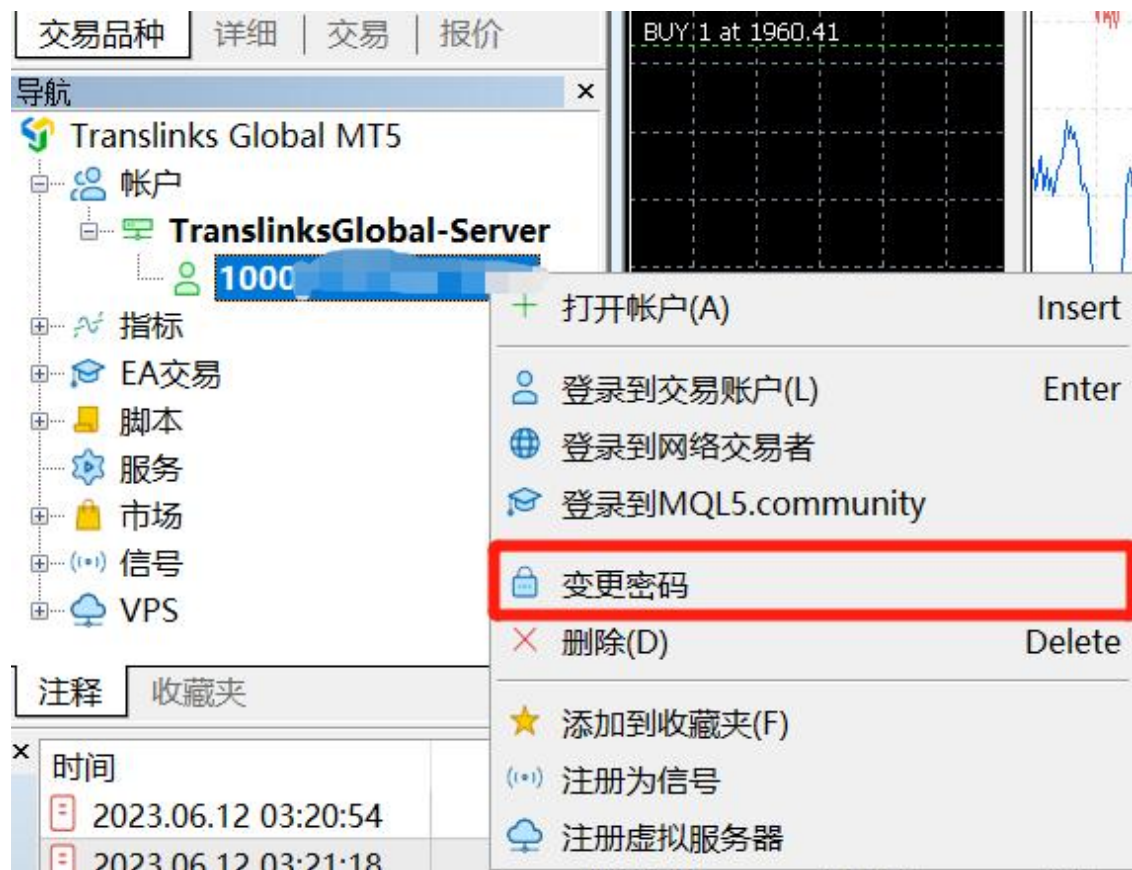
交易品种 | 详细 | 交易 | 报价

导航 ×

Translinks Global MT5
帐户
TranslinksGlobal-Server
1000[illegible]
指标
EA交易
脚本
服务
市场
信号
VPS

注释 | 收藏夹

×
时间
2023.06.12 03:20:54
2023.06.12 03:21:18

BUY 1 at 1960.41

打开帐户(A) Insert
登录到交易账户(L) Enter
登录到网络交易者
登录到MQL5.community
变更密码
删除(D) Delete
添加到收藏夹(F)
注册为信号
注册虚拟服务器